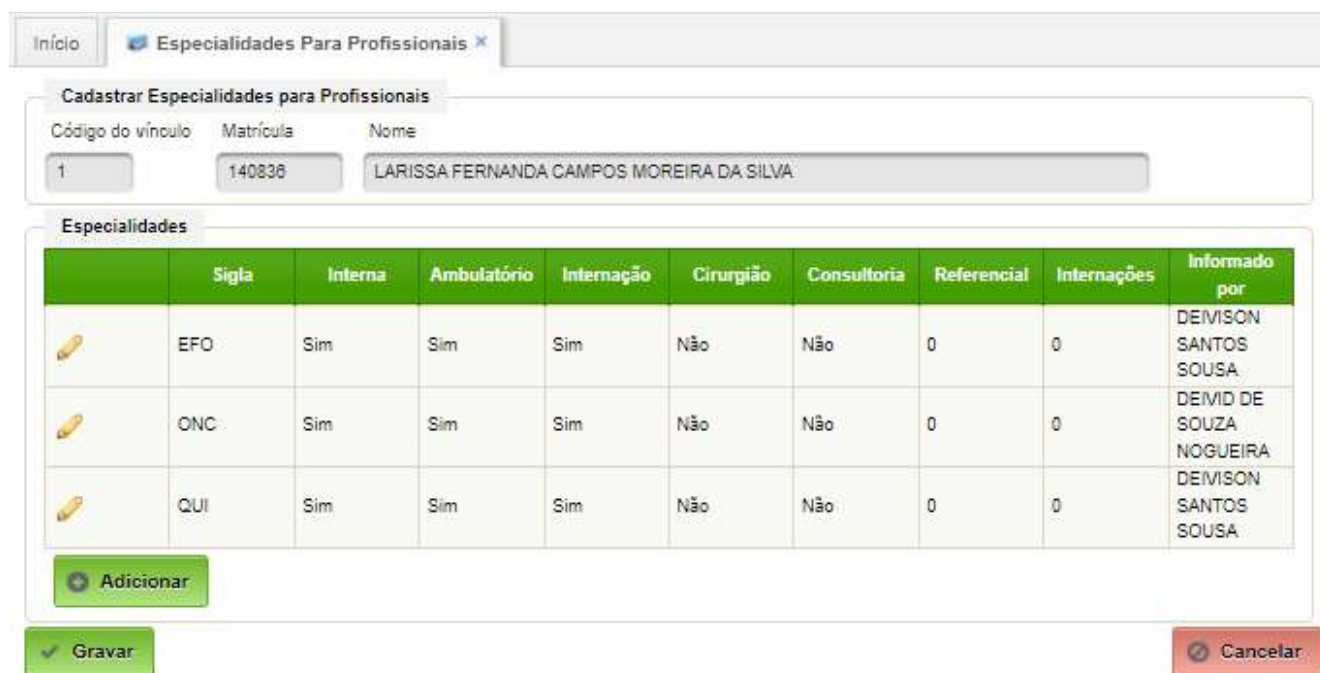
Início Especialidades Para Profissionais ×

Cadastrar Especialidades para Profissionais

Código do vínculo 1

Matrícula 140836

Nome LARISSA FERNANDA CAMPOS MOREIRA DA SILVA

Especialidades

| | Sigla | Interna | Ambulatório | Internação | Cirurgião | Consultoria | Referencial | Internações | Informado por |
|---|---|---|---|---|---|---|---|---|---|
| | EFO | Sim | Sim | Sim | Não | Não | 0 | 0 | DEIVISON SANTOS SOUSA |
| | ONC | Sim | Sim | Sim | Não | Não | 0 | 0 | DEIVID DE SOUZA NOGUEIRA |
| | QUI | Sim | Sim | Sim | Não | Não | 0 | 0 | DEIVISON SANTOS SOUSA |

Adicionar

Gravar

Cancelar